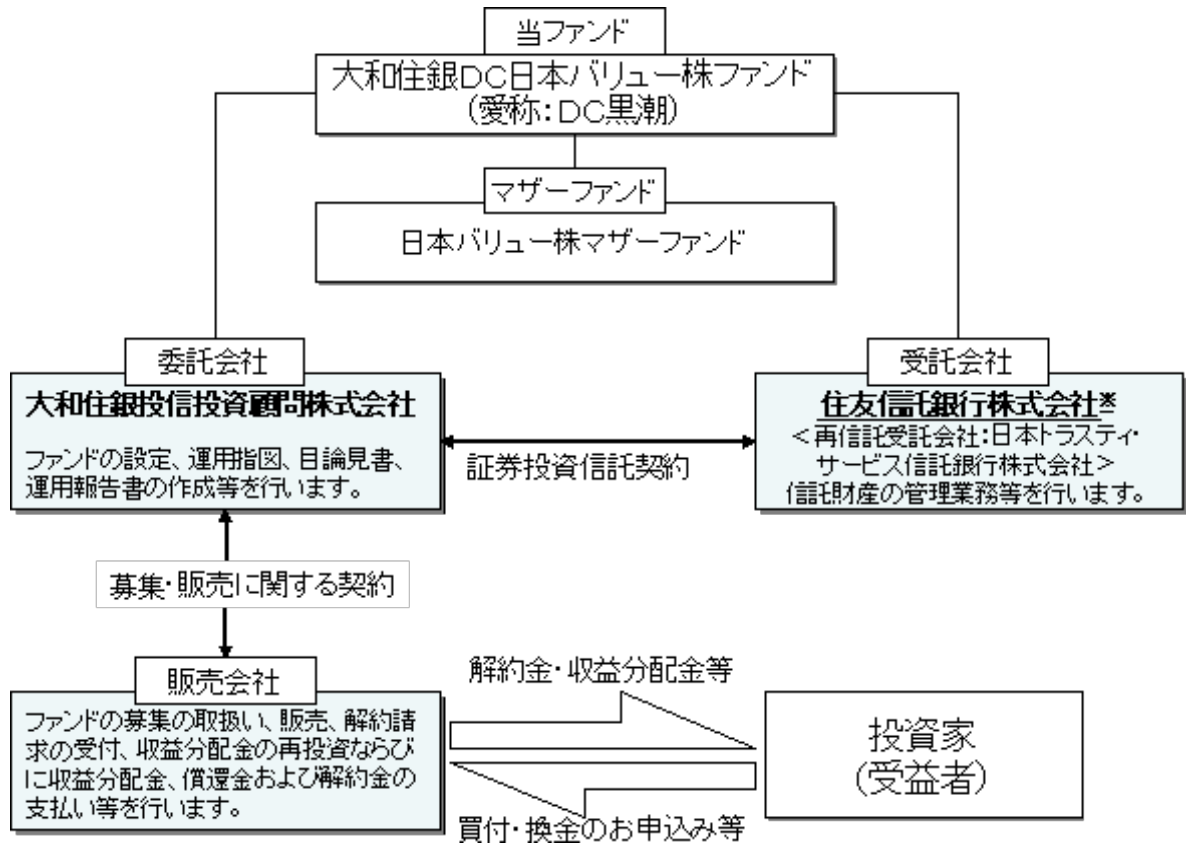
当ファンド
大和住銀DC日本バリュー株ファンド
(愛称:DC黒潮)

マザーファンド
日本バリュー株マザーファンド

委託会社
大和住銀投信投資顧問株式会社
ファンドの設定、運用指図、目論見書、運用報告書の作成等を行います。

証券投資信託契約

受託会社
住友信託銀行株式会社※
<再信託受託会社:日本トラスティ・サービス信託銀行株式会社>
信託財産の管理業務等を行います。

募集・販売に関する契約

販売会社
ファンドの募集の取扱い、販売、解約請求の受付、収益分配金の再投資ならびに収益分配金、償還金および解約金の支払い等を行います。

解約金・収益分配金等

買付・換金のお申込み等

投資家
(受益者)